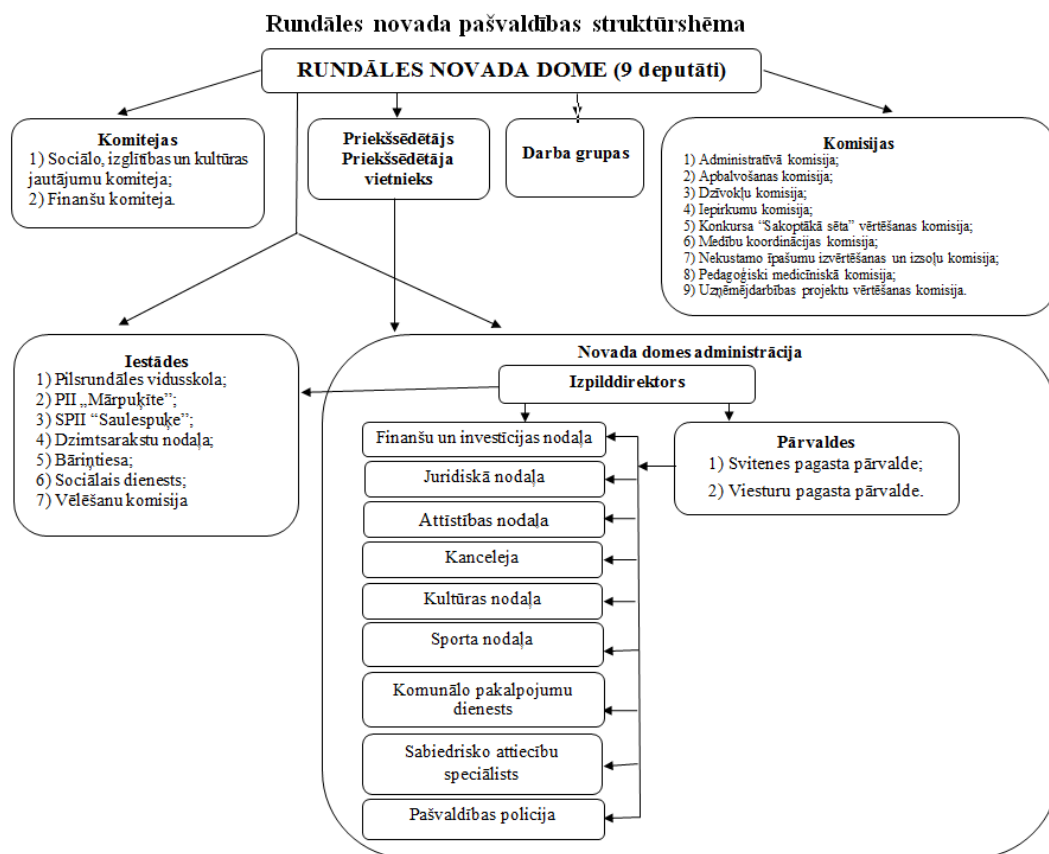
Rundāles novada pašvaldības struktūrshēma

RUNDĀLES NOVADA DOME (9 deputāti)

Komitejas
1) Sociālo, izglītības un kultūras jautājumu komiteja;
2) Finanšu komiteja.

Priekšsēdētājs
Priekšsēdētāja vietnieks

Darba grupas

Komisijas
1) Administratīvā komisija;
2) Apbalvošanas komisija;
3) Dzīvokļu komisija;
4) Iepirkumu komisija;
5) Konkursa "Sakoptākā sēta" vērtēšanas komisija;
6) Medību koordinācijas komisija;
7) Nekustamo īpašumu izvērtēšanas un izsoļu komisija;
8) Pedagoģiski medicīniskā komisija;
9) Uzņēmējdarbības projektu vērtēšanas komisija.

Iestādes
1) Pilsrundāles vidusskola;
2) PII „Mārpuķīte";
3) SPII "Saulespuķe";
4) Dzimtsarakstu nodaļa;
5) Bāriņtiesa;
6) Sociālais dienests;
7) Vēlēšanu komisija

Novada domes administrācija

Izpilddirektors

Finanšu un investīcijas nodaļa

Juridiskā nodaļa

Attīstības nodaļa

Kanceleja

Kultūras nodaļa

Sporta nodaļa

Komunālo pakalpojumu dienests

Sabiedrisko attiecību speciālists

Pašvaldības policija

Pārvaldes
1) Svitenes pagasta pārvalde;
2) Viesturu pagasta pārvalde.